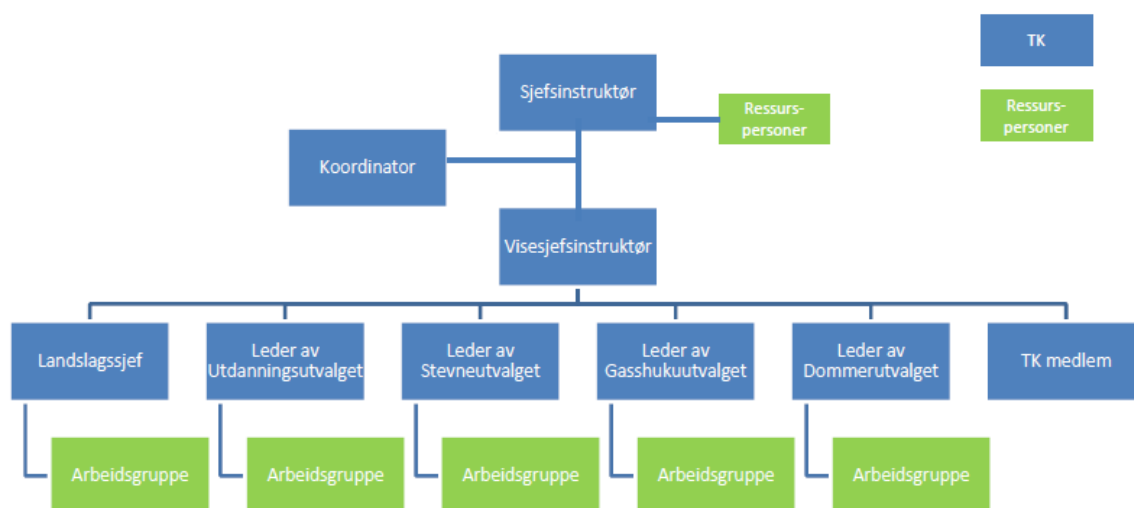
TK

Ressurspersoner

Sjefsinstruktør

Ressurspersoner

Koordinator

Visesjefsinstruktør

Landslagssjef

Leder av Utdanningsutvalget

Leder av Stevneutvalget

Leder av Gasshukuutvalget

Leder av Dommerutvalget

TK medlem

Arbeidsgruppe

Arbeidsgruppe

Arbeidsgruppe

Arbeidsgruppe

Arbeidsgruppe